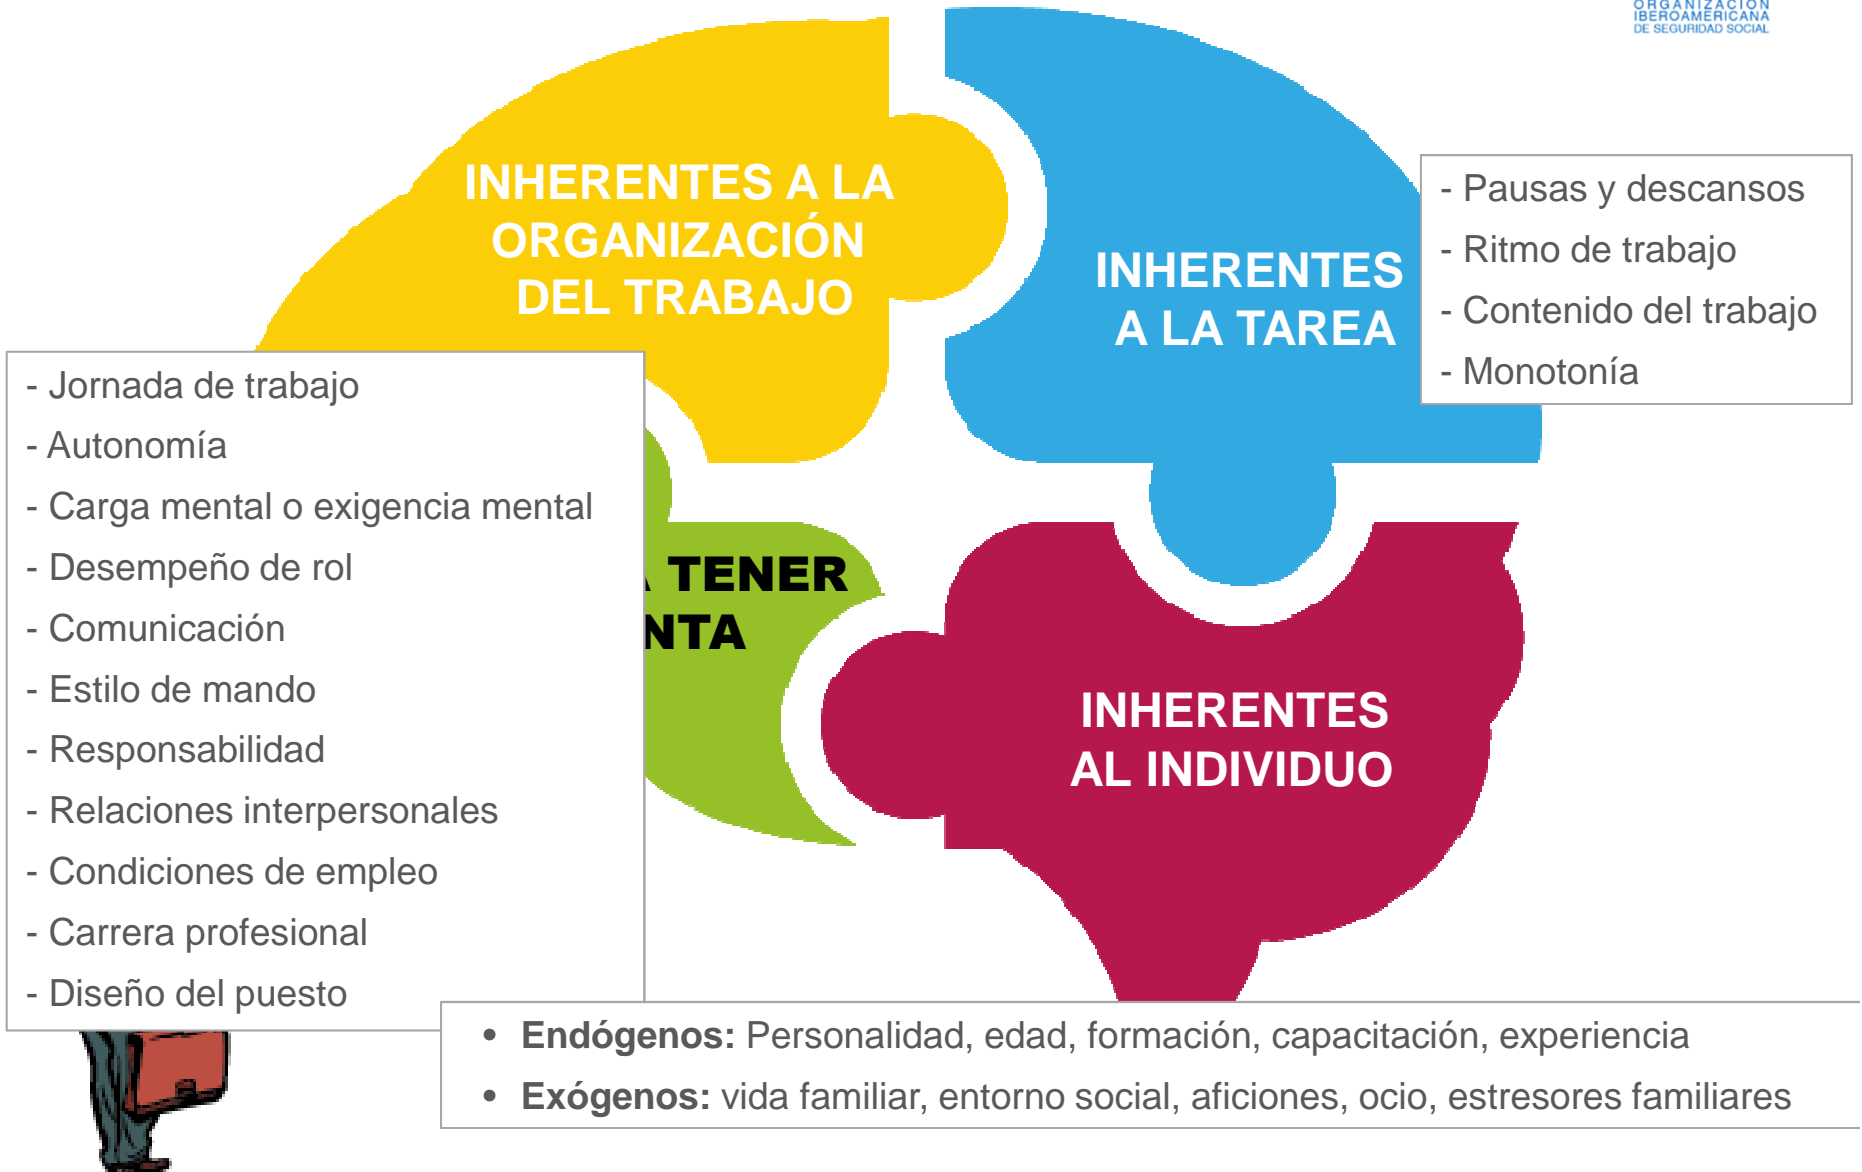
ORGANIZACIÓN IBEROAMERICANA DE SEGURIDAD SOCIAL

INHERENTES A LA ORGANIZACIÓN DEL TRABAJO

INHERENTES A LA TAREA

- Pausas y descansos
- Ritmo de trabajo
- Contenido del trabajo
- Monotonía

- Jornada de trabajo
- Autonomía
- Carga mental o exigencia mental
- Desempeño de rol
- Comunicación
- Estilo de mando
- Responsabilidad
- Relaciones interpersonales
- Condiciones de empleo
- Carrera profesional
- Diseño del puesto

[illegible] TENER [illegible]NTA

INHERENTES AL INDIVIDUO

- **Endógenos:** Personalidad, edad, formación, capacitación, experiencia
- **Exógenos:** vida familiar, entorno social, aficiones, ocio, estresores familiares